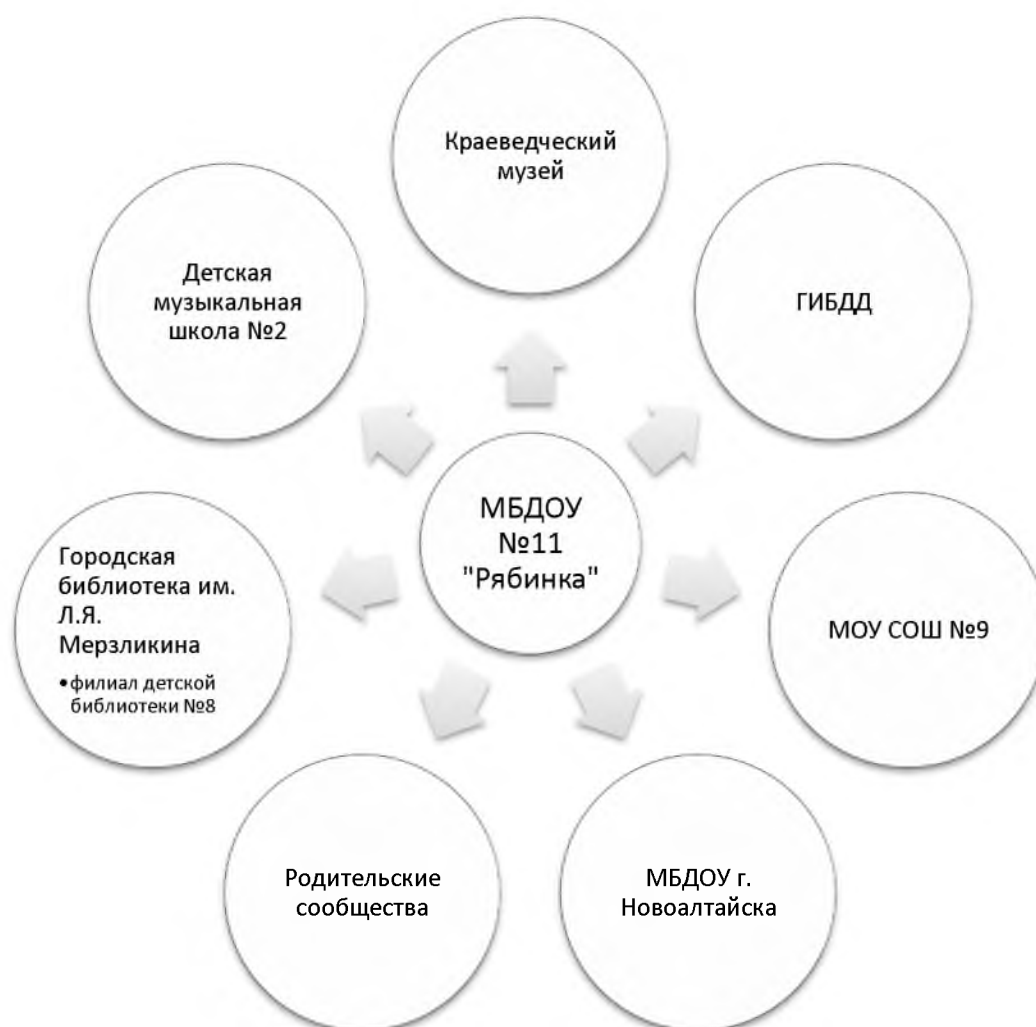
МБДОУ №11 "Рябинка"

Краеведческий музей

ГИБДД

МОУ СОШ №9

МБДОУ г. Новоалтайска

Родительские сообщества

Городская библиотека им. Л.Я. Мерзликина

• филиал детской библиотеки №8

Детская музыкальная школа №2